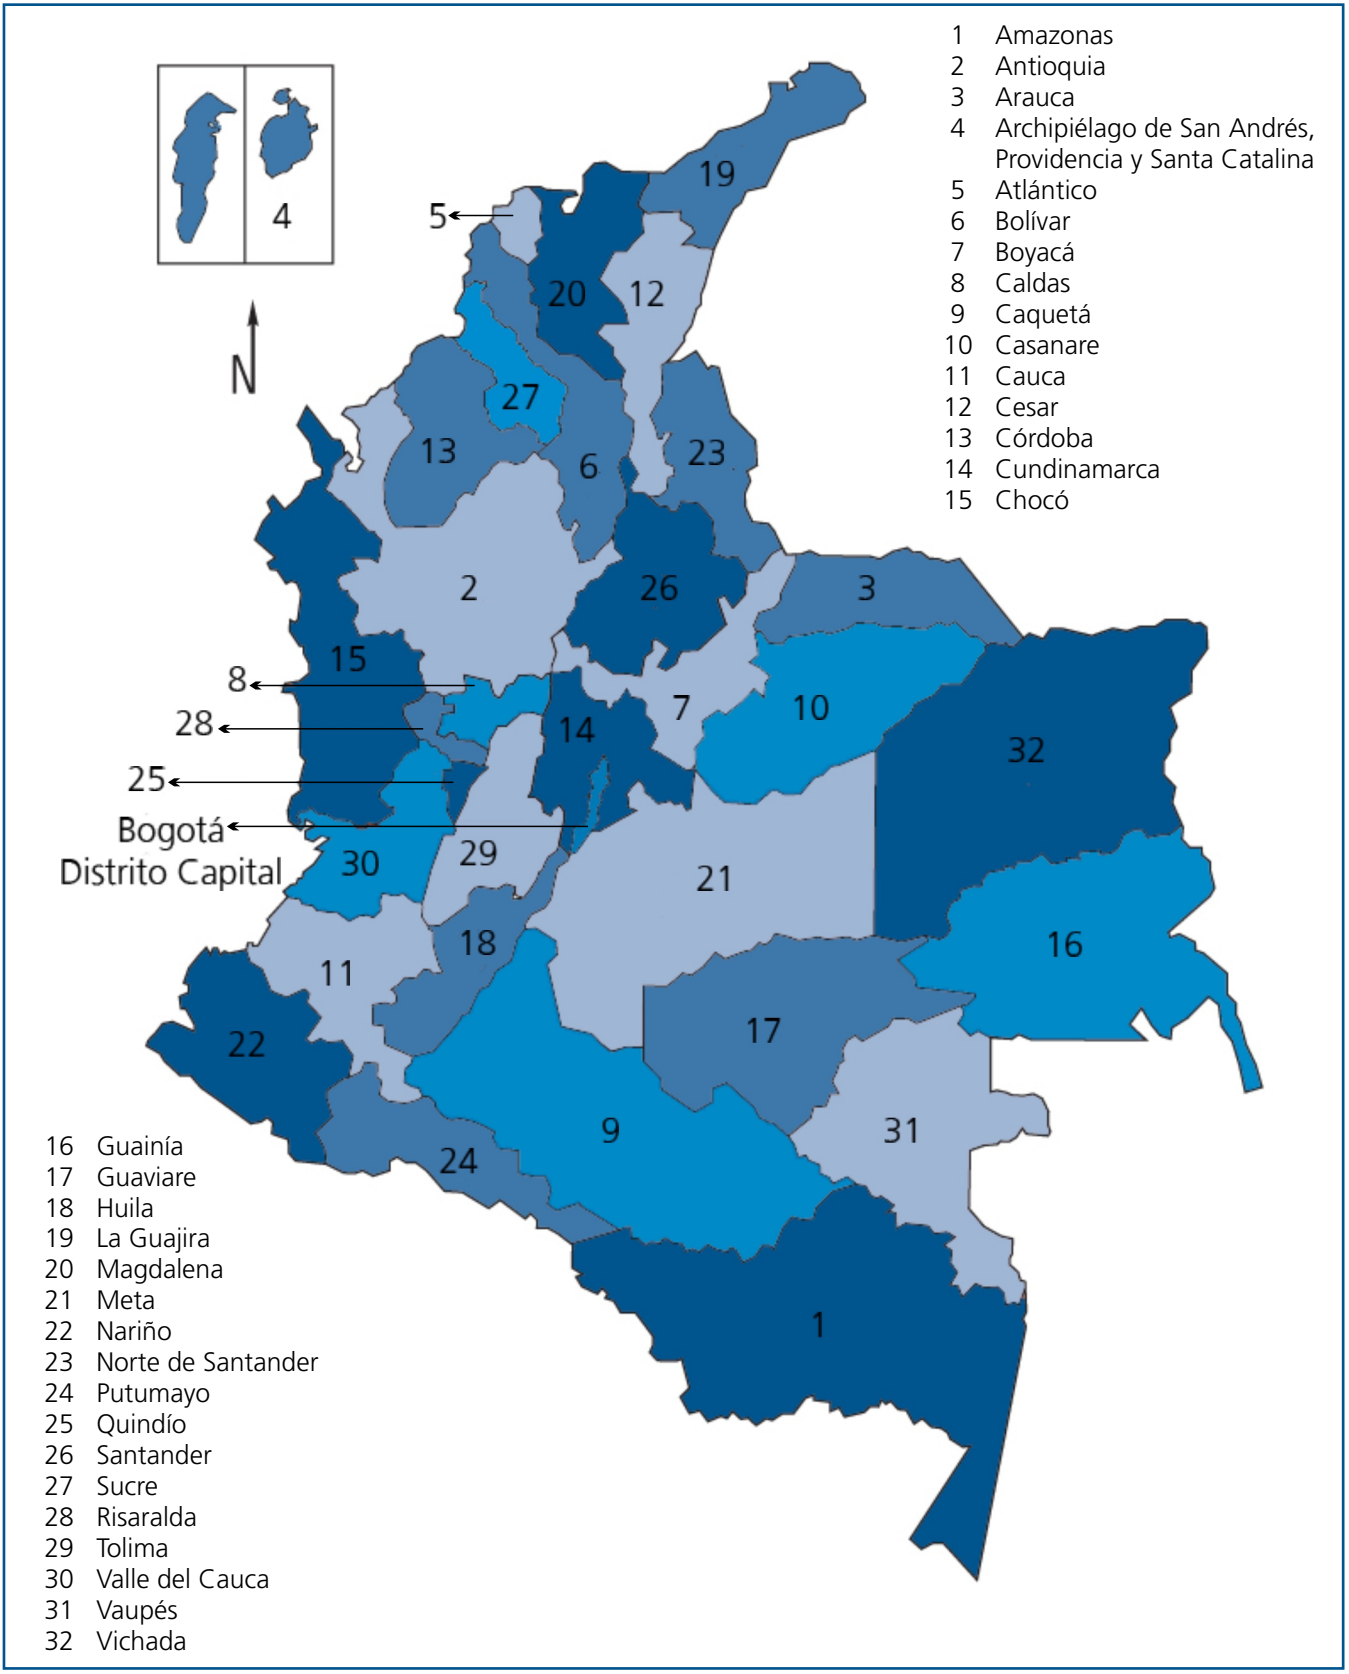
1 Amazonas
2 Antioquia
3 Arauca
4 Archipiélago de San Andrés, Providencia y Santa Catalina
5 Atlántico
6 Bolívar
7 Boyacá
8 Caldas
9 Caquetá
10 Casanare
11 Cauca
12 Cesar
13 Córdoba
14 Cundinamarca
15 Chocó

4

N

5
19
20
12
27
13
6
23
2
26
3
15
8
28
25
Bogotá Distrito Capital
14
7
10
32
29
30
21
18
16
11
17
22
31
9
24
1

16 Guainía
17 Guaviare
18 Huila
19 La Guajira
20 Magdalena
21 Meta
22 Nariño
23 Norte de Santander
24 Putumayo
25 Quindío
26 Santander
27 Sucre
28 Risaralda
29 Tolima
30 Valle del Cauca
31 Vaupés
32 Vichada